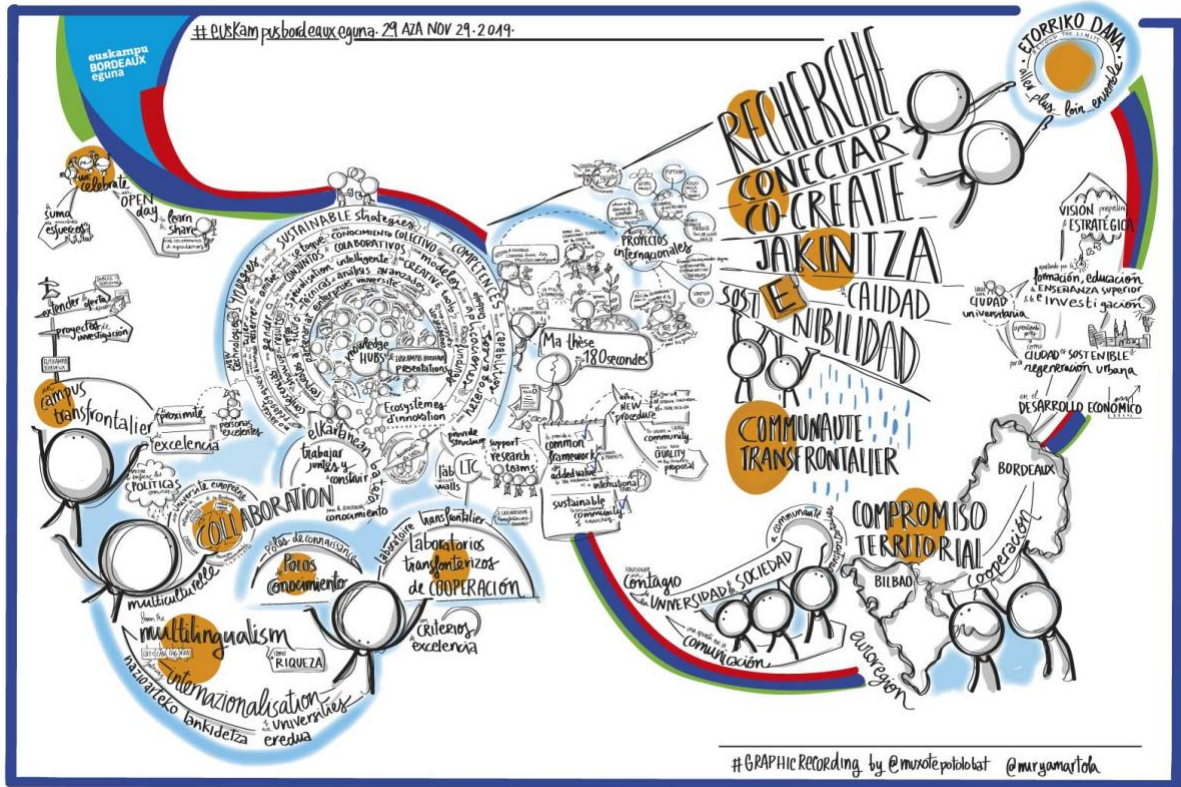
#euskampusbordeauxeguna. 29 AZA NOV 29.2019.

euskampus BORDEAUX eguna

celebrate

OPEN day

learn share

suma esfuerzos

extender oferta

proyectos investigación

campus transfrontalier

proximité

excelencia

personas excelentes

POLÍTICAS

université européenne

COLLABORATION

multiculturelle

multilingualism

RIQUEZA

internazionalisation

nazioarteko lankidetza

universities eredua

Polos conocimiento

laboratoire transfrontalier

laboratorios transfronterizos de COOPERACIÓN

criterios excelencia

trabajar juntos y construir

elkarrekin

conocimiento

SUSTAINABLE strategies

CONOCIMIENTO COLECTIVO

COLABORATIVOS

COMPETENCES

knowledge HUBS

presentations

Ecosystèmes d'innovation

capabilities

fab walls

LTC

support research teams

common framework

added value

international

NEW procedure

community

QUALITY proposal

sustainable

Ma thèse 180 secondes

PROYECTOS Internacionales

RECHERCHE

CONECTAR

CO-CREATE

JAKINTZA

SOST E NIBILIDAD

CALIDAD

COMMUNAUTE TRANSFRONTALIER

ETORRIKO DANA

aller plus loin ensemble

VISIÓN estratégica

formación, educación ENSEÑANZA superior e investigación

CIUDAD universitaria

CIUDAD SOSTENIBLE regeneración urbana

DESARROLLO ECONÓMICO

BORDEAUX

BILBAO

COMPROMISO TERRITORIAL

cooperación

contagio

UNIVERSIDAD & SOCIEDAD

comunicación

euroregion

#GRAPHICRECORDING by @muxotepotolotat @maryamartola